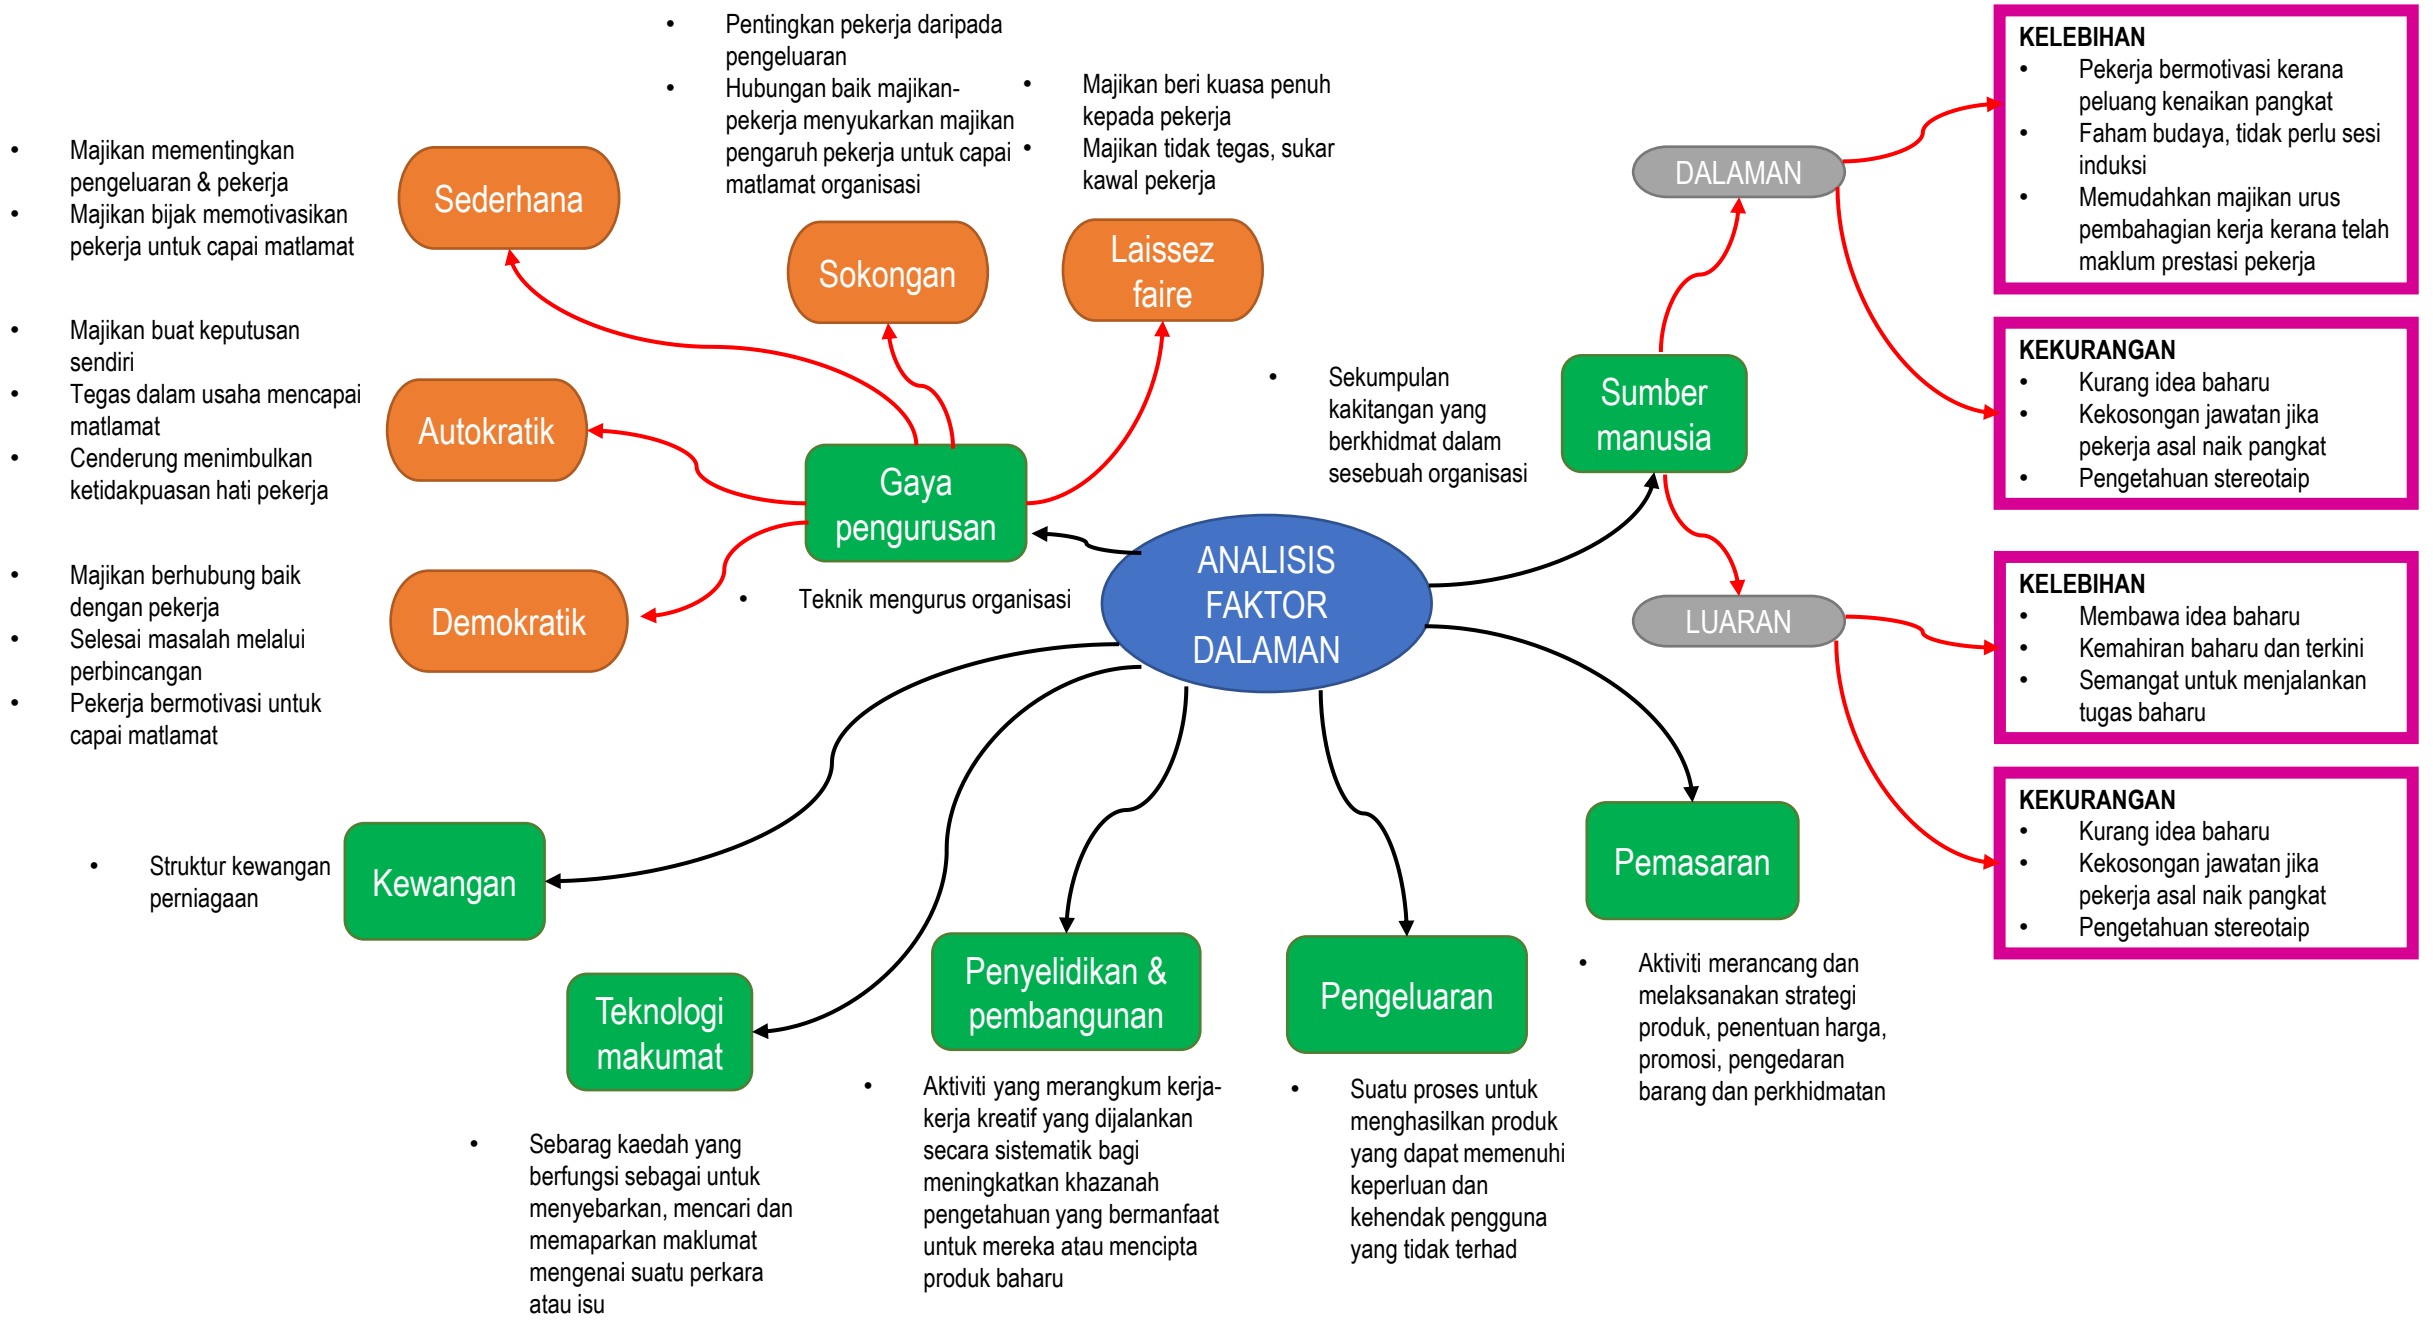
ANALISIS FAKTOR DALAMAN

Gaya pengurusan

• Teknik mengurus organisasi

Sederhana

• Majikan mementingkan pengeluaran & pekerja
• Majikan bijak memotivasikan pekerja untuk capai matlamat

Sokongan

• Pentingkan pekerja daripada pengeluaran
• Hubungan baik majikan-pekerja menyukarkan majikan pengaruh pekerja untuk capai matlamat organisasi

Laissez faire

• Majikan beri kuasa penuh kepada pekerja
• Majikan tidak tegas, sukar kawal pekerja

Autokratik

• Majikan buat keputusan sendiri
• Tegas dalam usaha mencapai matlamat
• Cenderung menimbulkan ketidakpuasan hati pekerja

Demokratik

• Majikan berhubung baik dengan pekerja
• Selesai masalah melalui perbincangan
• Pekerja bermotivasi untuk capai matlamat

Sumber manusia

• Sekumpulan kakitangan yang berkhidmat dalam sesebuah organisasi

DALAMAN

KELEBIHAN
• Pekerja bermotivasi kerana peluang kenaikan pangkat
• Faham budaya, tidak perlu sesi induksi
• Memudahkan majikan urus pembahagian kerja kerana telah maklum prestasi pekerja

KEKURANGAN
• Kurang idea baharu
• Kekosongan jawatan jika pekerja asal naik pangkat
• Pengetahuan stereotaip

LUARAN

KELEBIHAN
• Membawa idea baharu
• Kemahiran baharu dan terkini
• Semangat untuk menjalankan tugas baharu

KEKURANGAN
• Kurang idea baharu
• Kekosongan jawatan jika pekerja asal naik pangkat
• Pengetahuan stereotaip

Kewangan

• Struktur kewangan perniagaan

Teknologi makumat

• Sebarag kaedah yang berfungsi sebagai untuk menyebarkan, mencari dan memaparkan maklumat mengenai suatu perkara atau isu

Penyelidikan & pembangunan

• Aktiviti yang merangkum kerja-kerja kreatif yang dijalankan secara sistematik bagi meningkatkan khazanah pengetahuan yang bermanfaat untuk mereka atau mencipta produk baharu

Pengeluaran

• Suatu proses untuk menghasilkan produk yang dapat memenuhi keperluan dan kehendak pengguna yang tidak terhad

Pemasaran

• Aktiviti merancang dan melaksanakan strategi produk, penentuan harga, promosi, pengedaran barang dan perkhidmatan